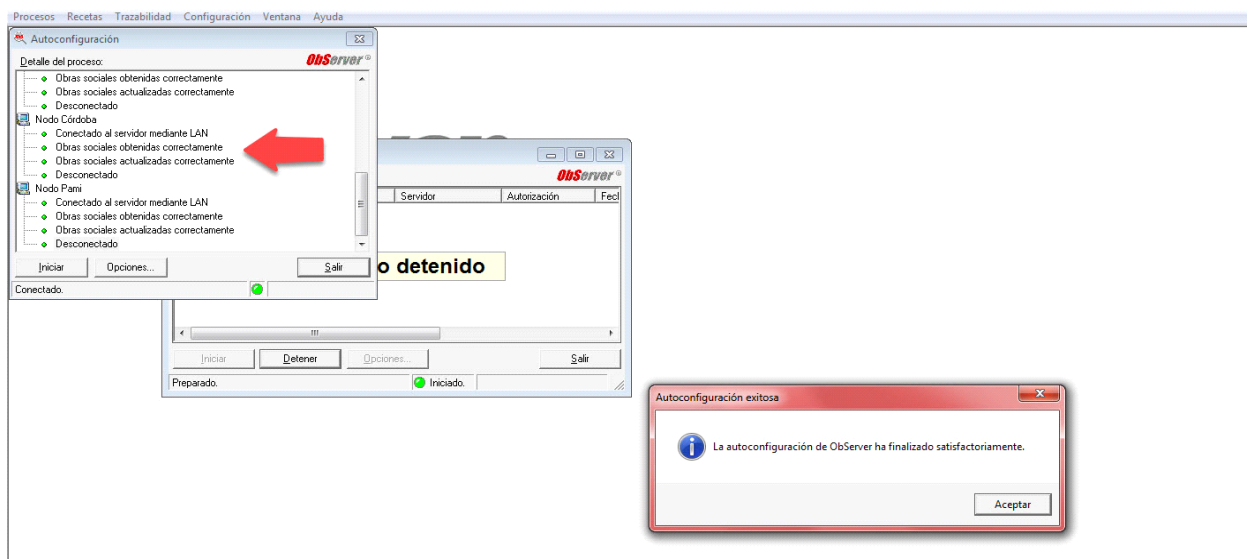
Procesos Recetas Trazabilidad Configuración Ventana Ayuda

Autoconfiguración

ObServer

Detalle del proceso:

Obras sociales obtenidas correctamente
Obras sociales actualizadas correctamente
Desconectado
Nodo Córdoba
Conectado al servidor mediante LAN
Obras sociales obtenidas correctamente
Obras sociales actualizadas correctamente
Desconectado
Nodo Pami
Conectado al servidor mediante LAN
Obras sociales obtenidas correctamente
Obras sociales actualizadas correctamente
Desconectado

Iniciar Opciones... Salir

Conectado.

ObServer

| Servidor | Autorización | Fec |
|---|---|---|

o detenido

Iniciar Detener Opciones... Salir

Preparado. Iniciado.

Autoconfiguración exitosa

La autoconfiguración de ObServer ha finalizado satisfactoriamente.

Aceptar